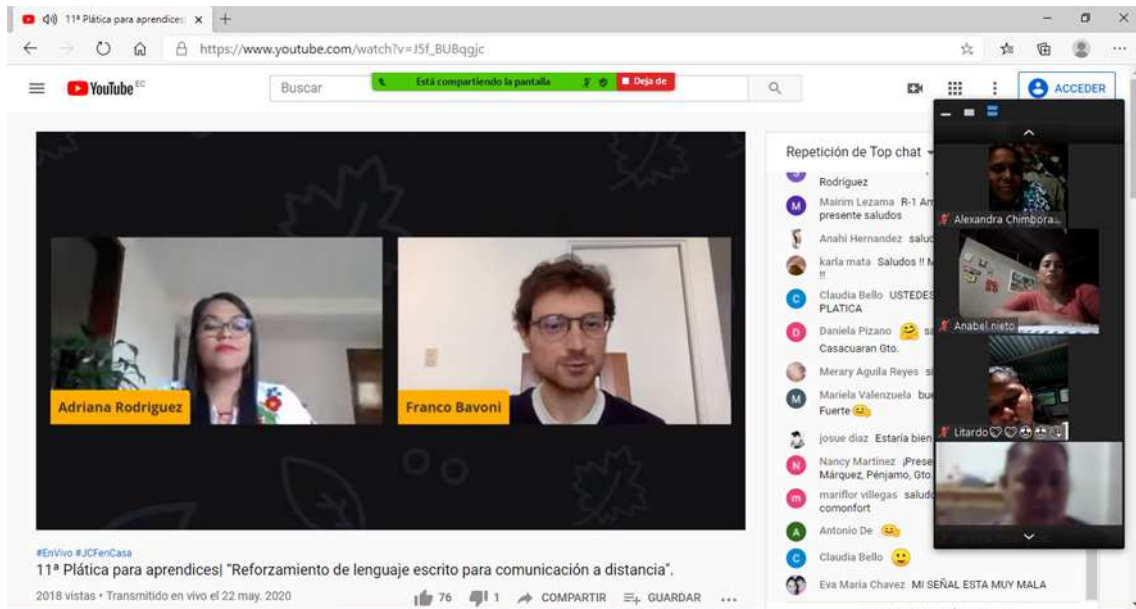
11ª Plática para aprendices ×
https://www.youtube.com/watch?v=J5f_BUBqgjc
YouTube EC
Buscar
Está compartiendo la pantalla
Deja de
ACCEDER
Adriana Rodriguez
Franco Bavoni
Repetición de Top chat
Rodríguez
Mairim Lezama R-1 An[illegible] presente saludos
Anahi Hernandez salud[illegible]
karla mata Saludos !! M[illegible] !!
Claudia Bello USTEDES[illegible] PLATICA
Daniela Pizano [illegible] Casacuaran Gto.
Merary Aguila Reyes s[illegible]
Mariela Valenzuela bu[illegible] Fuerte
josue diaz Estaría bien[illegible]
Nancy Martínez ¡Prese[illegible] Márquez, Pénjamo, Gto
mariflor villegas salud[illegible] comonfort
Antonio De
Claudia Bello
Eva Maria Chavez MI SEÑAL ESTA MUY MALA
Alexandra Chimbora...
Anabel nieto
Litardo
#EnVivo #JCFenCasa
11ª Plática para aprendices| "Reforzamiento de lenguaje escrito para comunicación a distancia".
2018 vistas • Transmitido en vivo el 22 may. 2020
76
1
COMPARTIR
GUARDAR
...